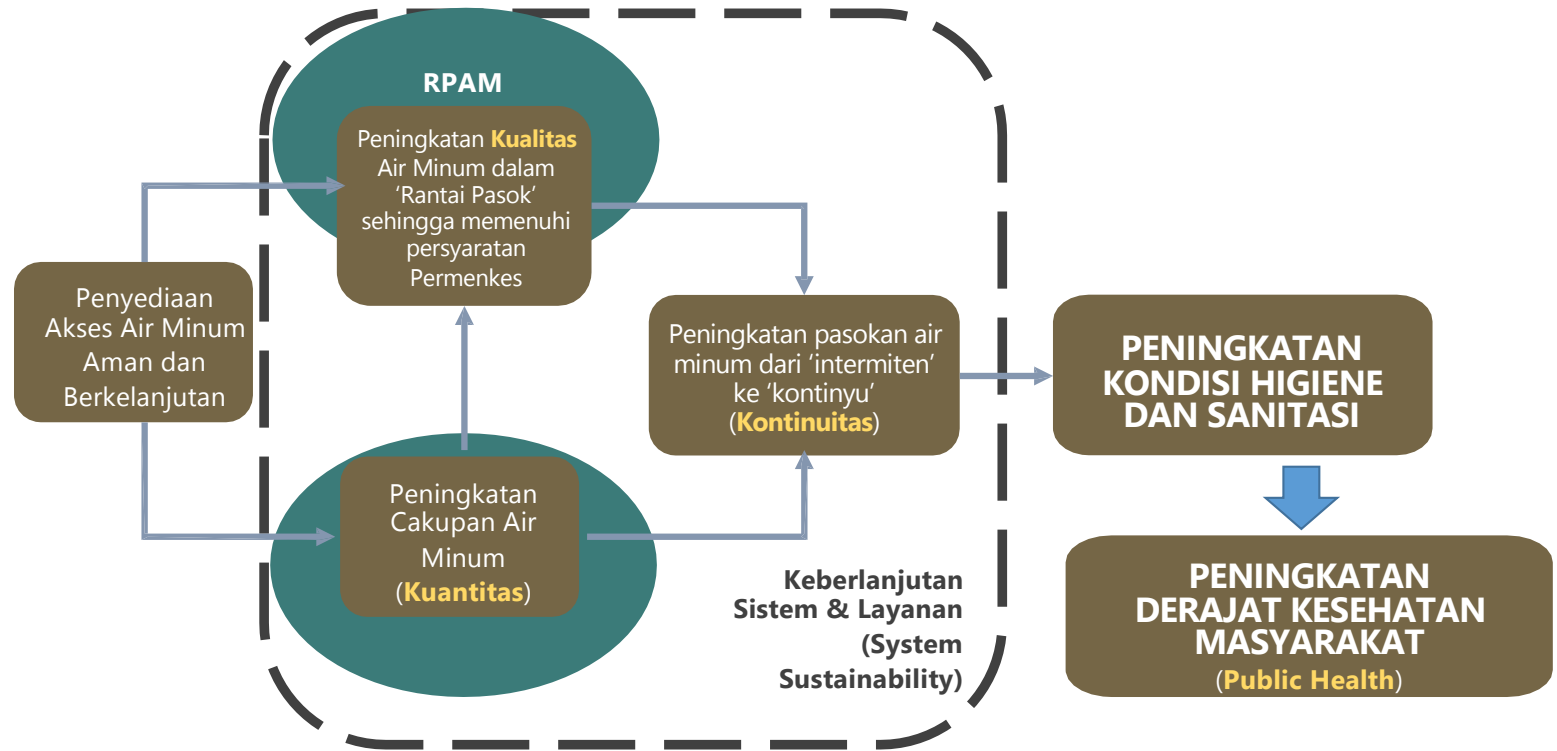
RPAM

Peningkatan Kualitas Air Minum dalam ‘Rantai Pasok’ sehingga memenuhi persyaratan Permenkes

Penyediaan Akses Air Minum Aman dan Berkelanjutan

Peningkatan pasokan air minum dari ‘intermiten’ ke ‘kontinyu’ (Kontinuitas)

Peningkatan Cakupan Air Minum (Kuantitas)

Keberlanjutan Sistem & Layanan (System Sustainability)

PENINGKATAN KONDISI HIGIENE DAN SANITASI

PENINGKATAN DERAJAT KESEHATAN MASYARAKAT (Public Health)